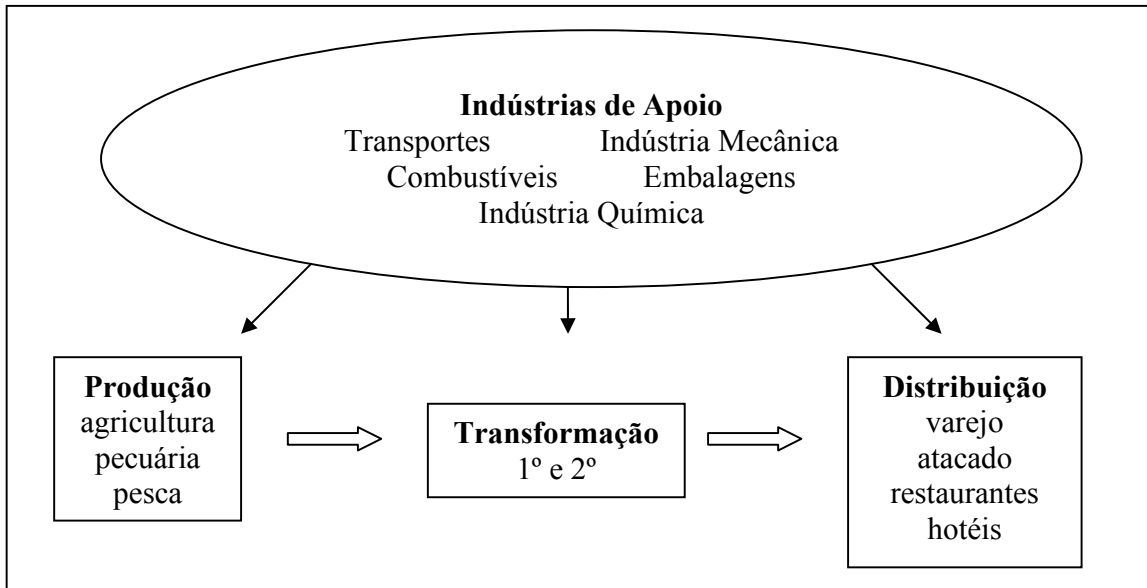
**Indústrias de Apoio**
Transportes Indústria Mecânica
Combustíveis Embalagens
Indústria Química

**Produção**
agricultura
pecuária
pesca

**Transformação**
1º e 2º

**Distribuição**
varejo
atacado
restaurantes
hotéis